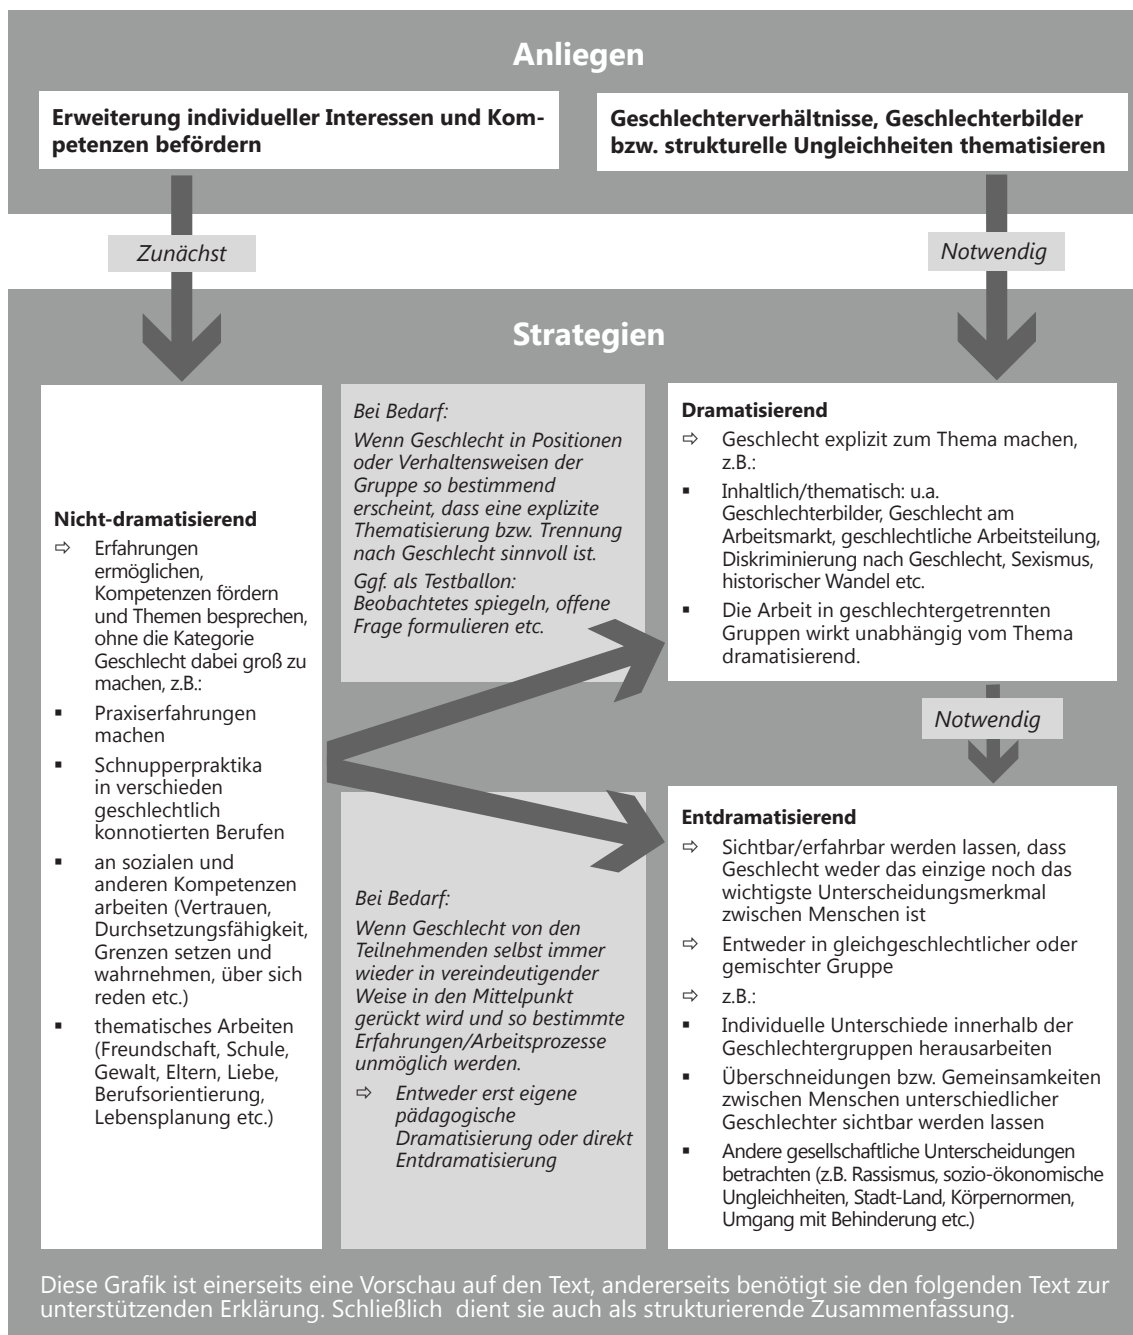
Anliegen

Erweiterung individueller Interessen und Kompetenzen befördern

Geschlechterverhältnisse, Geschlechterbilder bzw. strukturelle Ungleichheiten thematisieren

Zunächst

Notwendig

Strategien

Nicht-dramatisierend
⇨ Erfahrungen ermöglichen, Kompetenzen fördern und Themen besprechen, ohne die Kategorie Geschlecht dabei groß zu machen, z.B.:
▪ Praxiserfahrungen machen
▪ Schnupperpraktika in verschieden geschlechtlich konnotierten Berufen
▪ an sozialen und anderen Kompetenzen arbeiten (Vertrauen, Durchsetzungsfähigkeit, Grenzen setzen und wahrnehmen, über sich reden etc.)
▪ thematisches Arbeiten (Freundschaft, Schule, Gewalt, Eltern, Liebe, Berufsorientierung, Lebensplanung etc.)

Bei Bedarf:
Wenn Geschlecht in Positionen oder Verhaltensweisen der Gruppe so bestimmend erscheint, dass eine explizite Thematisierung bzw. Trennung nach Geschlecht sinnvoll ist.
Ggf. als Testballon: Beobachtetes spiegeln, offene Frage formulieren etc.

Bei Bedarf:
Wenn Geschlecht von den Teilnehmenden selbst immer wieder in vereindeutigender Weise in den Mittelpunkt gerückt wird und so bestimmte Erfahrungen/Arbeitsprozesse unmöglich werden.
⇨ Entweder erst eigene pädagogische Dramatisierung oder direkt Entdramatisierung

Dramatisierend
⇨ Geschlecht explizit zum Thema machen, z.B.:
▪ Inhaltlich/thematisch: u.a. Geschlechterbilder, Geschlecht am Arbeitsmarkt, geschlechtliche Arbeitsteilung, Diskriminierung nach Geschlecht, Sexismus, historischer Wandel etc.
▪ Die Arbeit in geschlechtergetrennten Gruppen wirkt unabhängig vom Thema dramatisierend.

Notwendig

Entdramatisierend
⇨ Sichtbar/erfahrbar werden lassen, dass Geschlecht weder das einzige noch das wichtigste Unterscheidungsmerkmal zwischen Menschen ist
⇨ Entweder in gleichgeschlechtlicher oder gemischter Gruppe
⇨ z.B.:
▪ Individuelle Unterschiede innerhalb der Geschlechtergruppen herausarbeiten
▪ Überschneidungen bzw. Gemeinsamkeiten zwischen Menschen unterschiedlicher Geschlechter sichtbar werden lassen
▪ Andere gesellschaftliche Unterscheidungen betrachten (z.B. Rassismus, sozio-ökonomische Ungleichheiten, Stadt-Land, Körpernormen, Umgang mit Behinderung etc.)

Diese Grafik ist einerseits eine Vorschau auf den Text, andererseits benötigt sie den folgenden Text zur unterstützenden Erklärung. Schließlich dient sie auch als strukturierende Zusammenfassung.